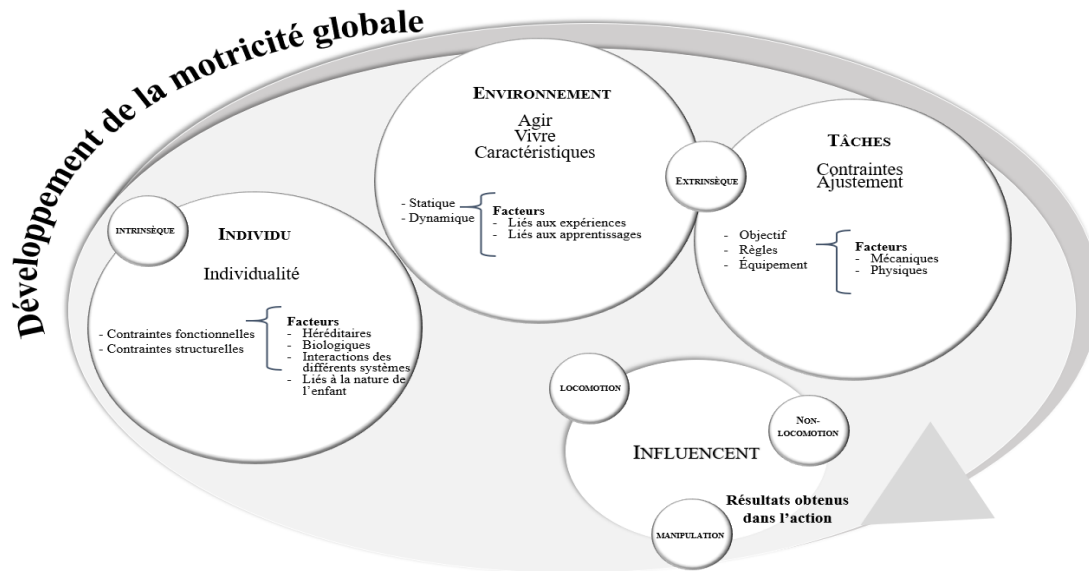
Développement de la motricité globale

ENVIRONNEMENT
Agir
Vivre
Caractéristiques

- Statique
- Dynamique

Facteurs
- Liés aux expériences
- Liés aux apprentissages

EXTRINSÈQUE

TÂCHES
Contraintes
Ajustement

- Objectif
- Règles
- Équipement

Facteurs
- Mécaniques
- Physiques

INTRINSÈQUE

INDIVIDU
Individualité

- Contraintes fonctionnelles
- Contraintes structurelles

Facteurs
- Héréditaires
- Biologiques
- Interactions des différents systèmes
- Liés à la nature de l'enfant

LOCOMOTION

NON-LOCOMOTION

INFLUENCENT

Résultats obtenus dans l'action

MANIPULATION